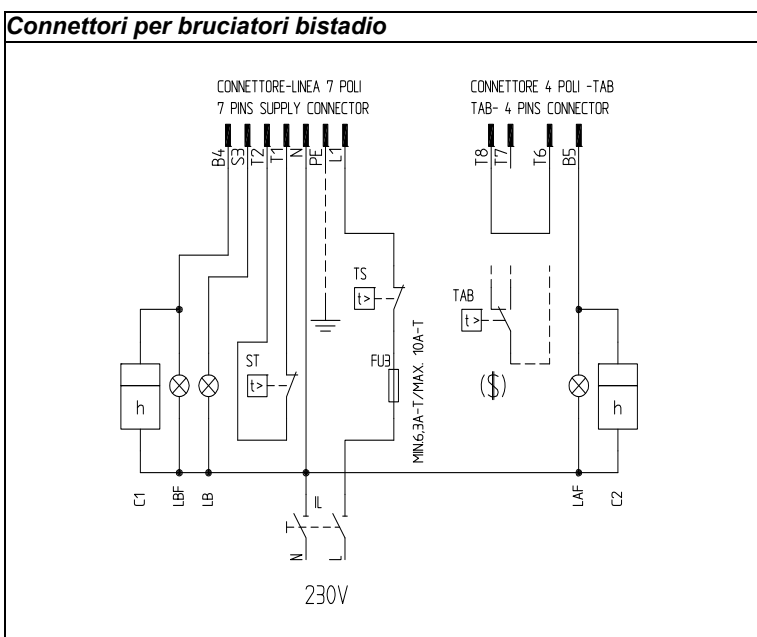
Connettori per bruciatori bistadio

CONNETTORE-LINEA 7 POLI
7 PINS SUPPLY CONNECTOR

CONNETTORE 4 POLI -TAB
TAB- 4 PINS CONNECTOR

B4 S3 T2 T1 N PE L1

T8 T7 T6 B5

TS
t>

TAB
t>

ST
t>

FU3

MIN.6,3A-T/MAX. 10A-T

($)

h

h

C1 LBF LB

IL

N L

LAF C2

230V